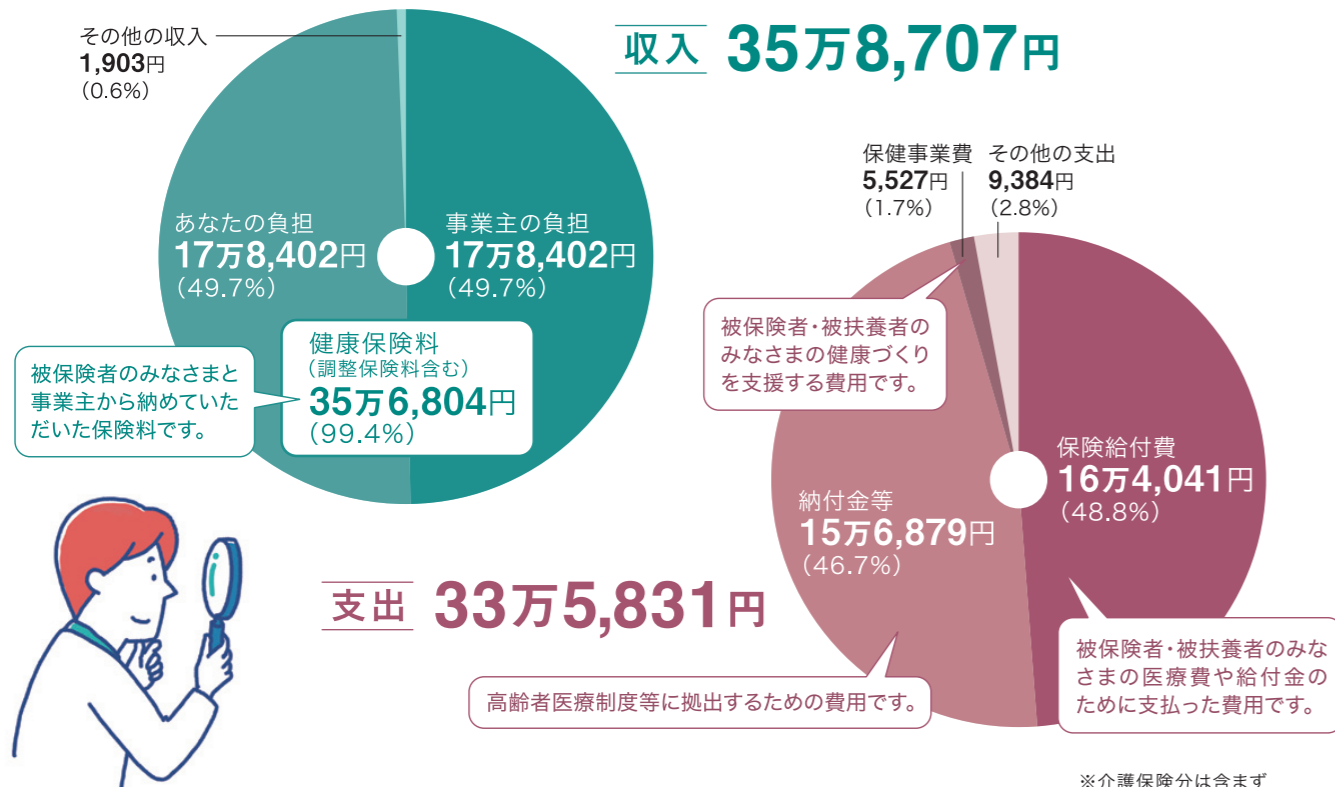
その他の収入
1,903円
（0.6%）

収入 35万8,707円

あなたの負担
17万8,402円
（49.7%）

事業主の負担
17万8,402円
（49.7%）

健康保険料
（調整保険料含む）
35万6,804円
（99.4%）

被保険者のみなさまと事業主から納めていただいた保険料です。

保健事業費
5,527円
（1.7%）

その他の支出
9,384円
（2.8%）

被保険者・被扶養者のみなさまの健康づくりを支援する費用です。

保険給付費
16万4,041円
（48.8%）

納付金等
15万6,879円
（46.7%）

支出 33万5,831円

被保険者・被扶養者のみなさまの医療費や給付金のために支払った費用です。

高齢者医療制度等に拠出するための費用です。

※介護保険分は含まず